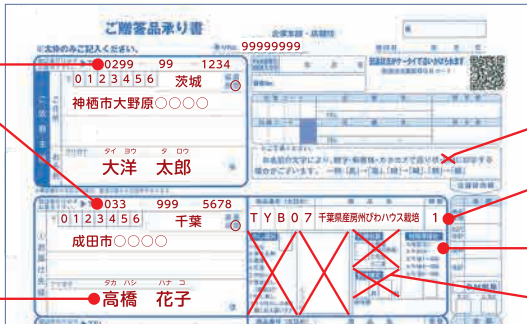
ご贈答品承り書

※太枠内のみご記入ください。

No. 99999999

企業省略・店舗名

0299 99 1234

〒 0123456 茨城

神栖市大野原○○○○

タイ ヨウ タ ロウ

大洋 太郎

033 999 5678

〒 0123456 千葉

成田市○○○○

タカ ハシ ハナ コ

高橋 花子

T Y B 0 7 千葉県産房州びわハウス栽培 1

お名前の文字により、數字・英数字・カタカナで誤り

ご依頼主

お届け先